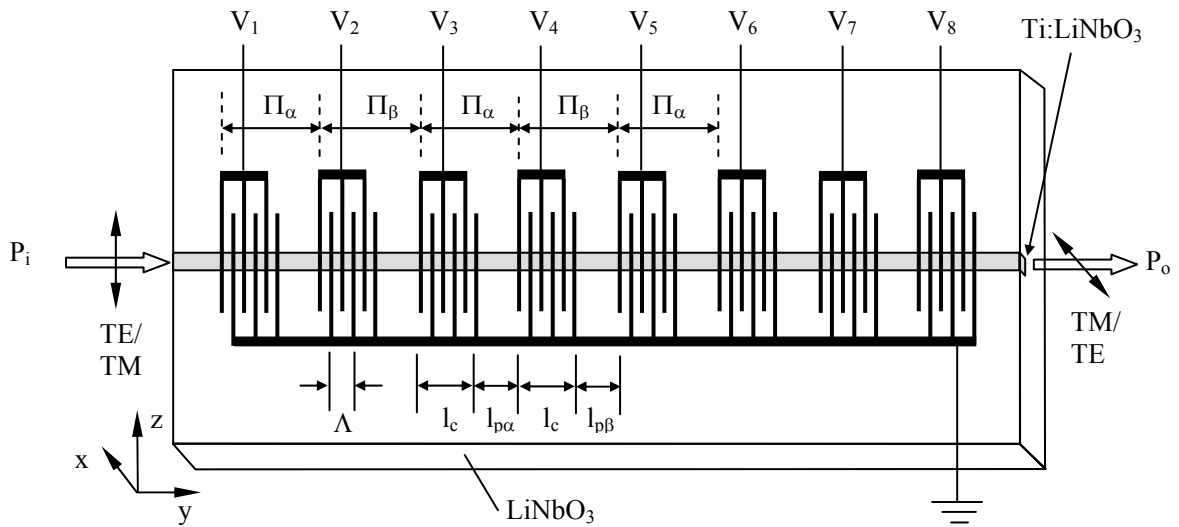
$V_1$ $V_2$ $V_3$ $V_4$ $V_5$ $V_6$ $V_7$ $V_8$ Ti:$LiNbO_3$

$\Pi_\alpha$ $\Pi_\beta$ $\Pi_\alpha$ $\Pi_\beta$ $\Pi_\alpha$

$P_i$

$P_o$

TE/TM

TM/TE

$\Lambda$

$l_c$ $l_{p\alpha}$ $l_c$ $l_{p\beta}$

z

x

y

$LiNbO_3$